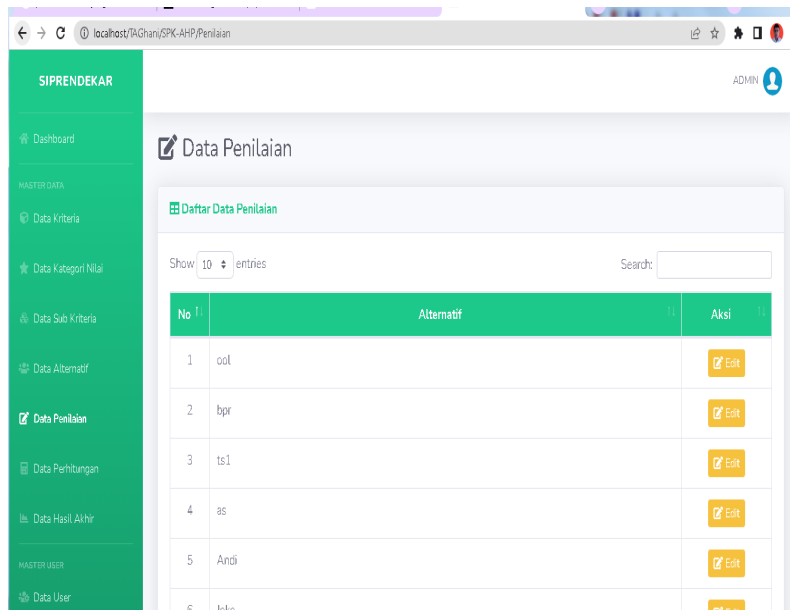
localhost/TAGhani/SPK-AHP/Penilaian

SIPRENDEKAR

ADMIN

Dashboard

MASTER DATA

Data Kriteria

Data Kategori Nilai

Data Sub Kriteria

Data Alternatif

Data Penilaian

Data Perhitungan

Data Hasil Akhir

MASTER USER

Data User

Data Penilaian

Daftar Data Penilaian

Show 10 entries

Search:

| No | Alternatif | Aksi |
|---|---|---|
| 1 | ool | Edit |
| 2 | bpr | Edit |
| 3 | ts1 | Edit |
| 4 | as | Edit |
| 5 | Andi | Edit |
| 6 | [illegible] | |